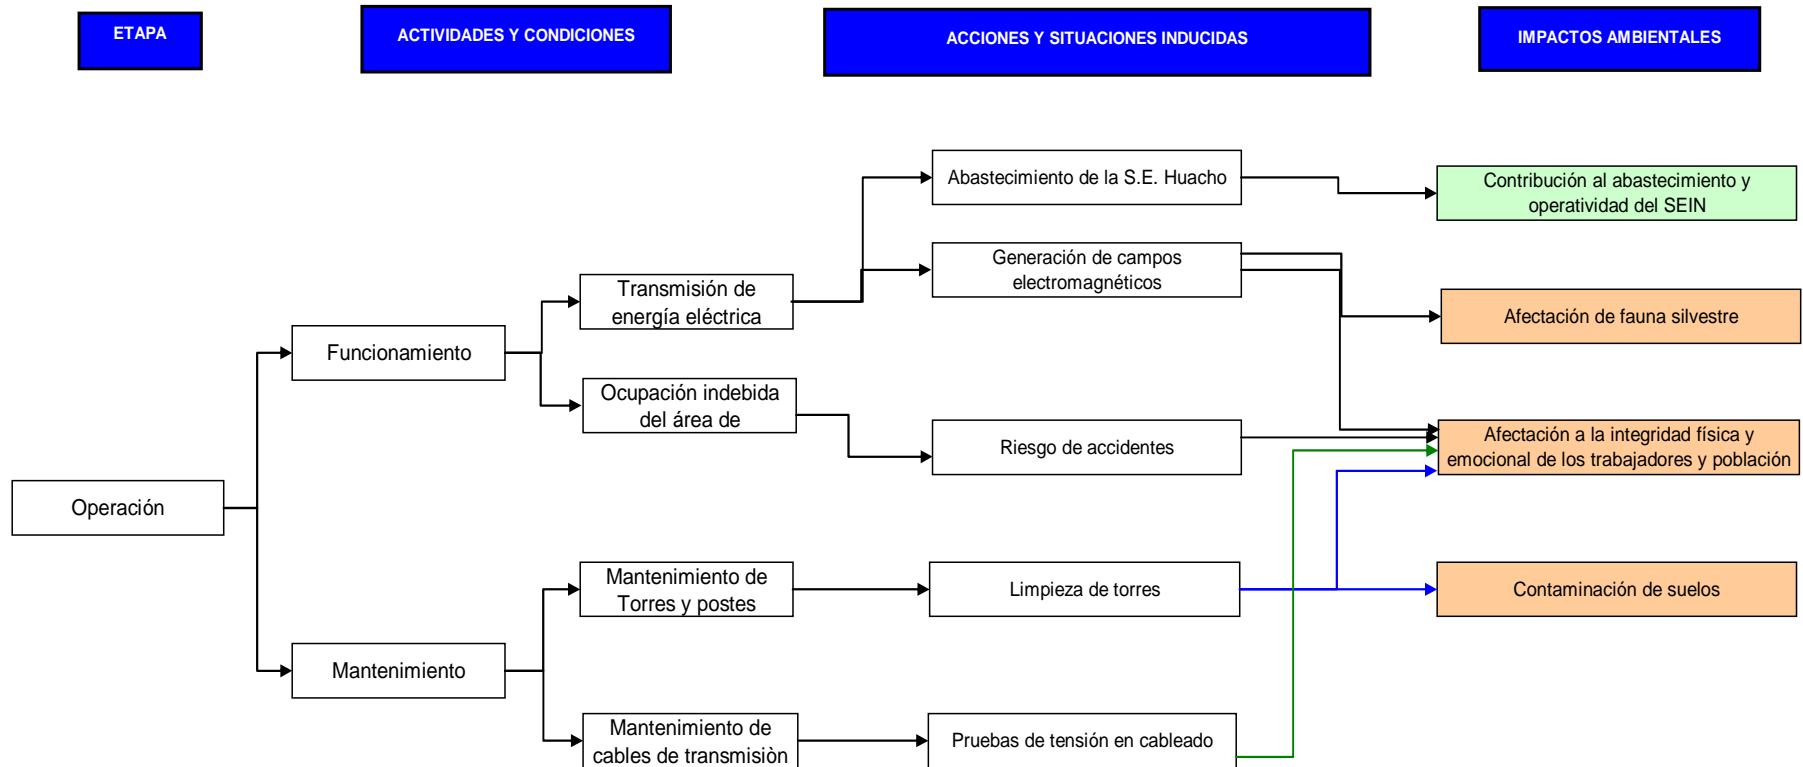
ETAPA

ACTIVIDADES Y CONDICIONES

ACCIONES Y SITUACIONES INDUCIDAS

IMPACTOS AMBIENTALES

Operación

Funcionamiento

Mantenimiento

Transmisión de energía eléctrica

Ocupación indebida del área de

Mantenimiento de Torres y postes

Mantenimiento de cables de transmisiòn

Abastecimiento de la S.E. Huacho

Generación de campos electromagnéticos

Riesgo de accidentes

Limpieza de torres

Pruebas de tensión en cableado

Contribución al abastecimiento y operatividad del SEIN

Afectación de fauna silvestre

Afectación a la integridad física y emocional de los trabajadores y población

Contaminación de suelos